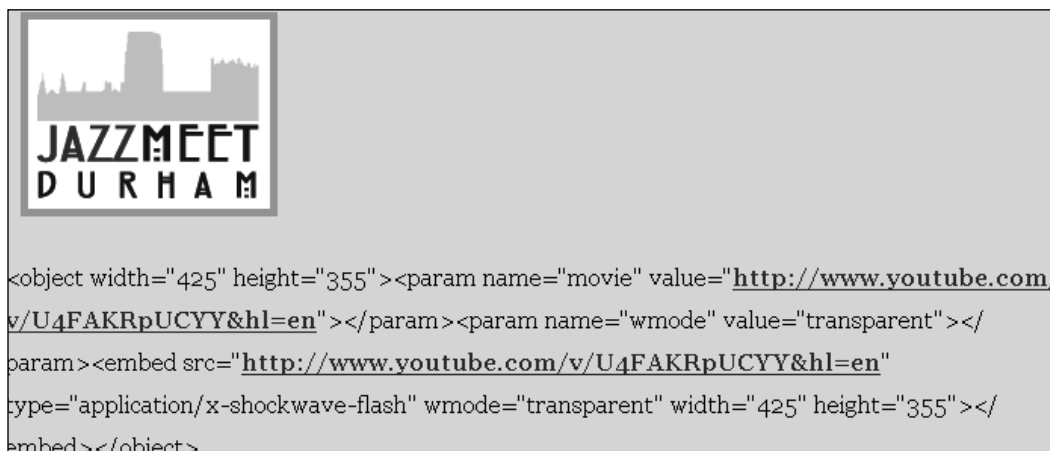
JAZZMEET
DURHAM

<object width="425" height="355"><param name="movie" value="http://www.youtube.com/v/U4FAKRpUCYY&hl=en"></param><param name="wmode" value="transparent"></param><embed src="http://www.youtube.com/v/U4FAKRpUCYY&hl=en" type="application/x-shockwave-flash" wmode="transparent" width="425" height="355"></embed></object>